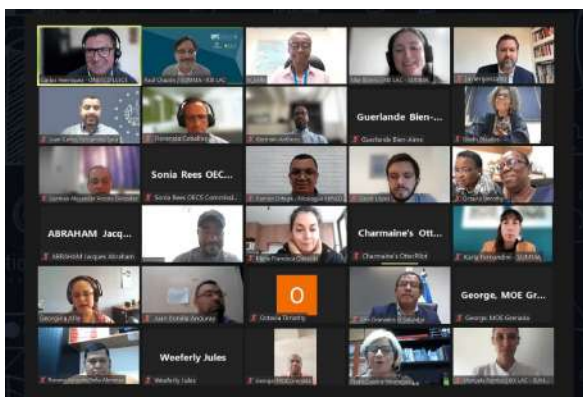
Carlos Henríquez - UNESCO/LLECE

Guerlande Bien-...

Guerlande Bien-Aimé

Sonia Rees OEC...

Sonia Rees OECS Commissi...

ABRAHAM Jacq...

ABRAHAM Jacques Abraham

Charmaine's Ott...

Charmaine's Otter Pilot

O

Octavia Dimarty

George, MOE Gr...

George, MOE Grenada

Weeferly Jules

Weeferly Jules